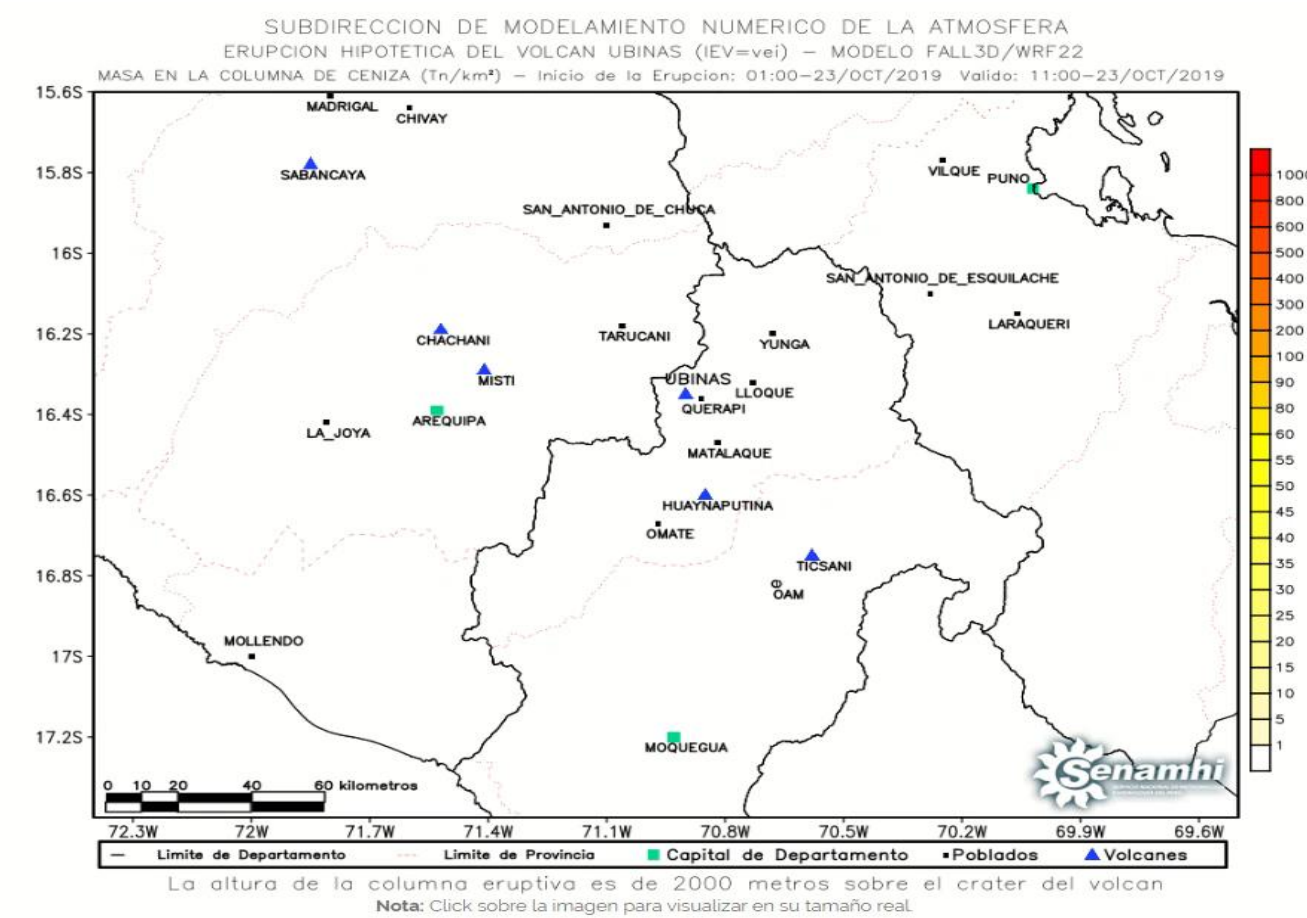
SUBDIRECCION DE MODELAMIENTO NUMERICO DE LA ATMOSFERA
ERUPCION HIPOTETICA DEL VOLCAN UBINAS (IEV=vei) – MODELO FALL3D/WRF22
MASA EN LA COLUMNA DE CENIZA (Tn/km²) – Inicio de la Erupcion: 01:00–23/OCT/2019 Valido: 11:00–23/OCT/2019

15.6S
15.8S
16S
16.2S
16.4S
16.6S
16.8S
17S
17.2S

MADRIGAL
CHIVAY
SABANCAYA
VILQUE
PUNO
SAN_ANTONIO_DE_CHUCA
SAN_ANTONIO_DE_ESQUILACHE
LARAQUERI
CHACHANI
TARUCANI
YUNGA
MISTI
UBINAS
LLOQUE
QUERAPI
AREQUIPA
LA_JOYA
MATALAQUE
HUAYNAPUTINA
OMATE
TICSANI
OAM
MOLLENDO
MOQUEGUA

0 10 20 40 60 kilometros

Senamhi

1000
800
600
500
400
300
200
100
90
80
70
60
55
50
45
40
35
30
25
20
15
10
5
1

72.3W 72W 71.7W 71.4W 71.1W 70.8W 70.5W 70.2W 69.9W 69.6W

Limite de Departamento Limite de Provincia Capital de Departamento Poblados Volcanes

La altura de la columna eruptiva es de 2000 metros sobre el crater del volcan
Nota: Click sobre la imagen para visualizar en su tamaño real